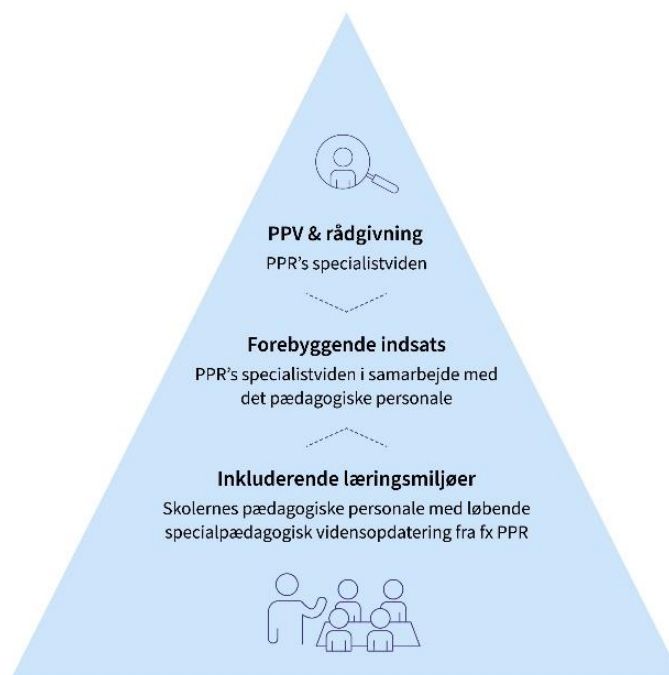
PPV & rådgivning
PPR’s specialistviden

Forebyggende indsats
PPR’s specialistviden i samarbejde med det pædagogiske personale

Inkluderende læringsmiljøer
Skolernes pædagogiske personale med løbende specialpædagogisk vidensopdatering fra fx PPR